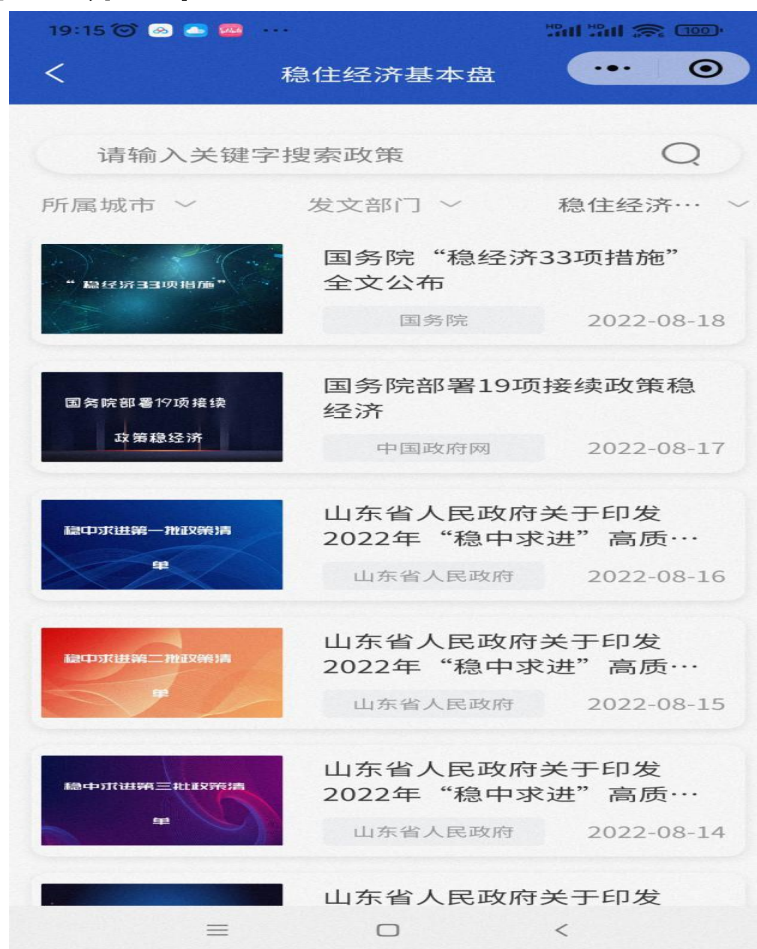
19:15

100

稳住经济基本盘

请输入关键字搜索政策

所属城市

发文部门

稳住经济···

"稳经济33项措施"

国务院"稳经济33项措施"全文公布

国务院

2022-08-18

国务院部署19项接续

政策稳经济

国务院部署19项接续政策稳经济

中国政府网

2022-08-17

稳中求进第一批政策清单

山东省人民政府关于印发2022年"稳中求进"高质···

山东省人民政府

2022-08-16

稳中求进第二批政策清单

山东省人民政府关于印发2022年"稳中求进"高质···

山东省人民政府

2022-08-15

稳中求进第三批政策清单

山东省人民政府关于印发2022年"稳中求进"高质···

山东省人民政府

2022-08-14

山东省人民政府关于印发